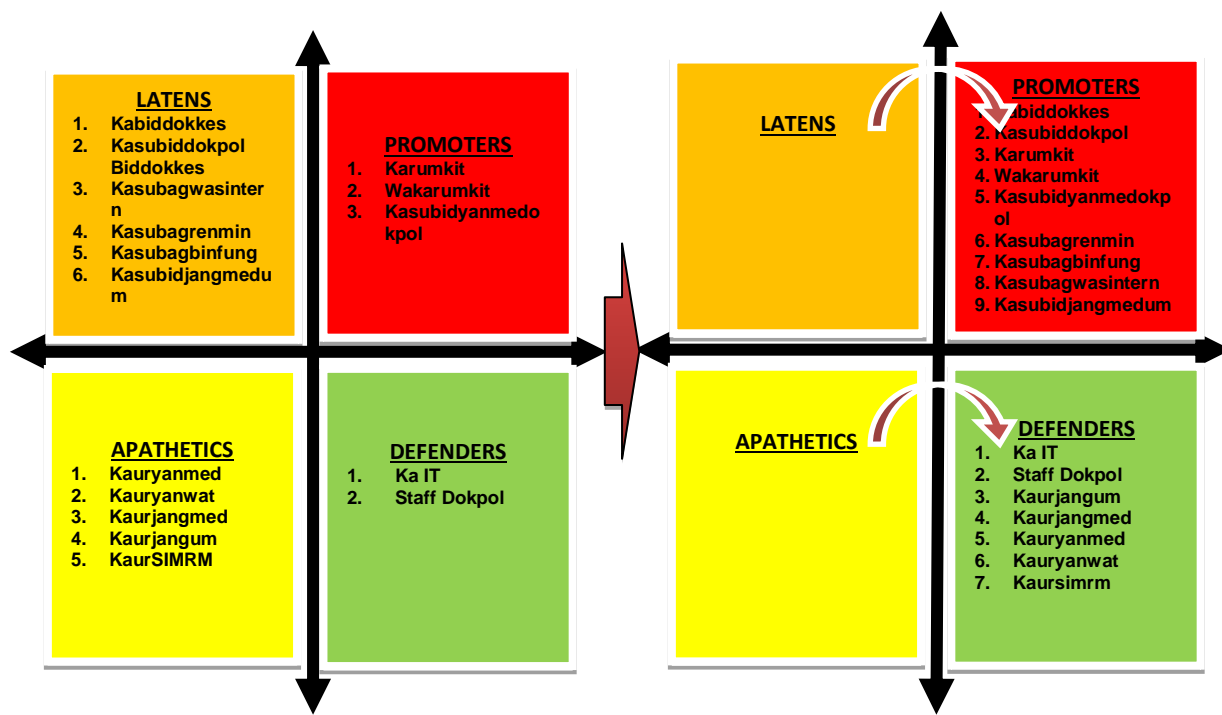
LATENS
1. Kabiddokkes
2. Kasubiddokpol Biddokkes
3. Kasubagwasintern
4. Kasubagrenmin
5. Kasubagbinfung
6. Kasubidjangmedum

PROMOTERS
1. Karumkit
2. Wakarumkit
3. Kasubidyanmedokpol

APATHETICS
1. Kauryanmed
2. Kauryanwat
3. Kaurjangmed
4. Kaurjangum
5. KaurSIMRM

DEFENDERS
1. Ka IT
2. Staff Dokpol

LATENS

PROMOTERS
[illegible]abiddokkes
2. Kasubiddokpol
3. Karumkit
4. Wakarumkit
5. Kasubidyanmedokpol
6. Kasubagrenmin
7. Kasubagbinfung
8. Kasubagwasintern
9. Kasubidjangmedum

APATHETICS

DEFENDERS
1. Ka IT
2. Staff Dokpol
3. Kaurjangum
4. Kaurjangmed
5. Kauryanmed
6. Kauryanwat
7. Kaursimrm